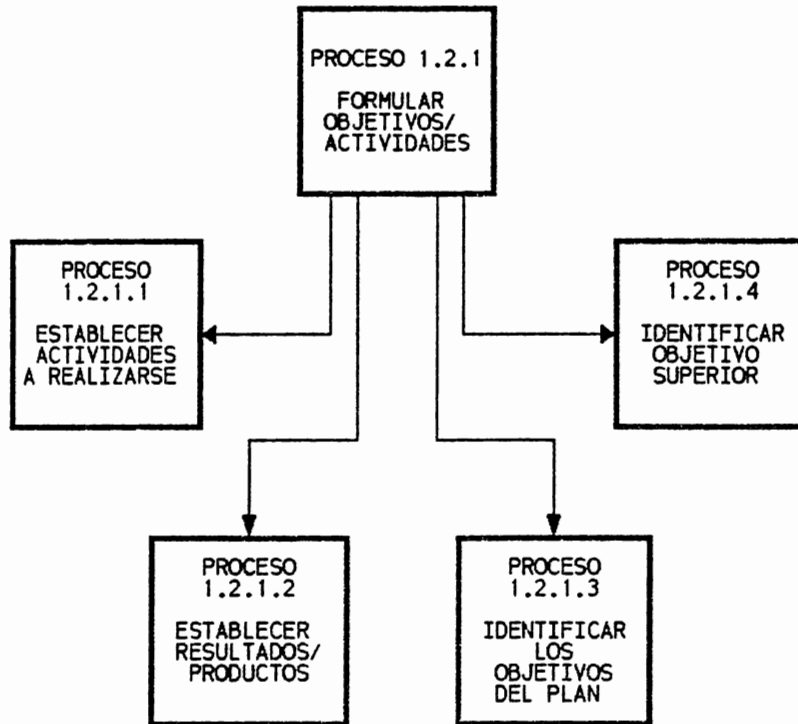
PROCESO 1.2.1

FORMULAR OBJETIVOS/ ACTIVIDADES

PROCESO 1.2.1.1

ESTABLECER ACTIVIDADES A REALIZARSE

PROCESO 1.2.1.4

IDENTIFICAR OBJETIVO SUPERIOR

PROCESO 1.2.1.2

ESTABLECER RESULTADOS/ PRODUCTOS

PROCESO 1.2.1.3

IDENTIFICAR LOS OBJETIVOS DEL PLAN